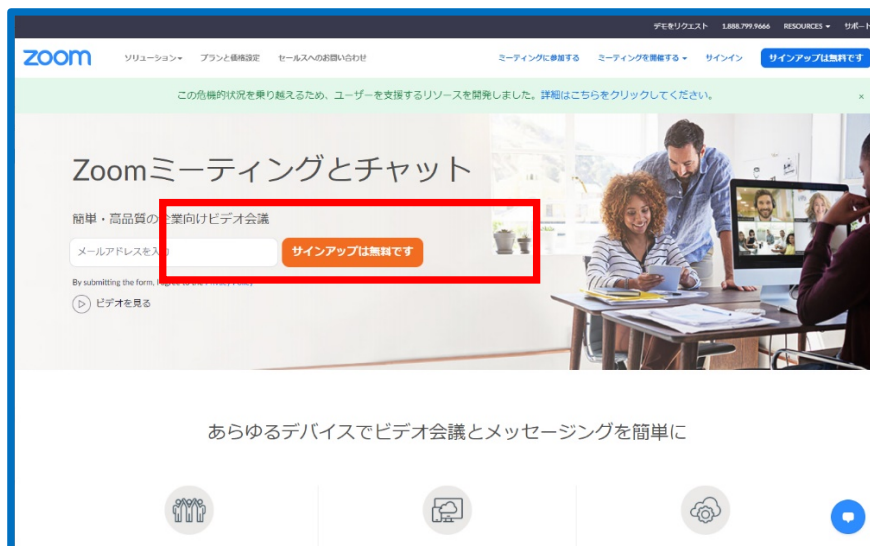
デモをリクエスト 1.888.799.9666 RESOURCES ▾ サポート

zoom ソリューション ▾ プランと価格設定 セールスへのお問い合わせ ミーティングに参加する ミーティングを開催する ▾ サインイン サインアップは無料です

この危機的状況を乗り越えるため、ユーザーを支援するリソースを開発しました。詳細はこちらをクリックしてください。 ×

Zoomミーティングとチャット

簡単・高品質の企業向けビデオ会議

メールアドレスを入力 サインアップは無料です

By submitting the form, I agree to the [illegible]

ビデオを見る

あらゆるデバイスでビデオ会議とメッセージングを簡単に